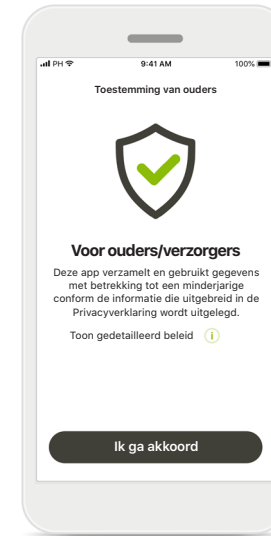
PH 9:41 AM 100%

Toestemming van ouders

Voor ouders/verzorgers

Deze app verzamelt en gebruikt gegevens met betrekking tot een minderjarige conform de informatie die uitgebreid in de Privacyverklaring wordt uitgelegd.

Toon gedetailleerd beleid i

Ik ga akkoord